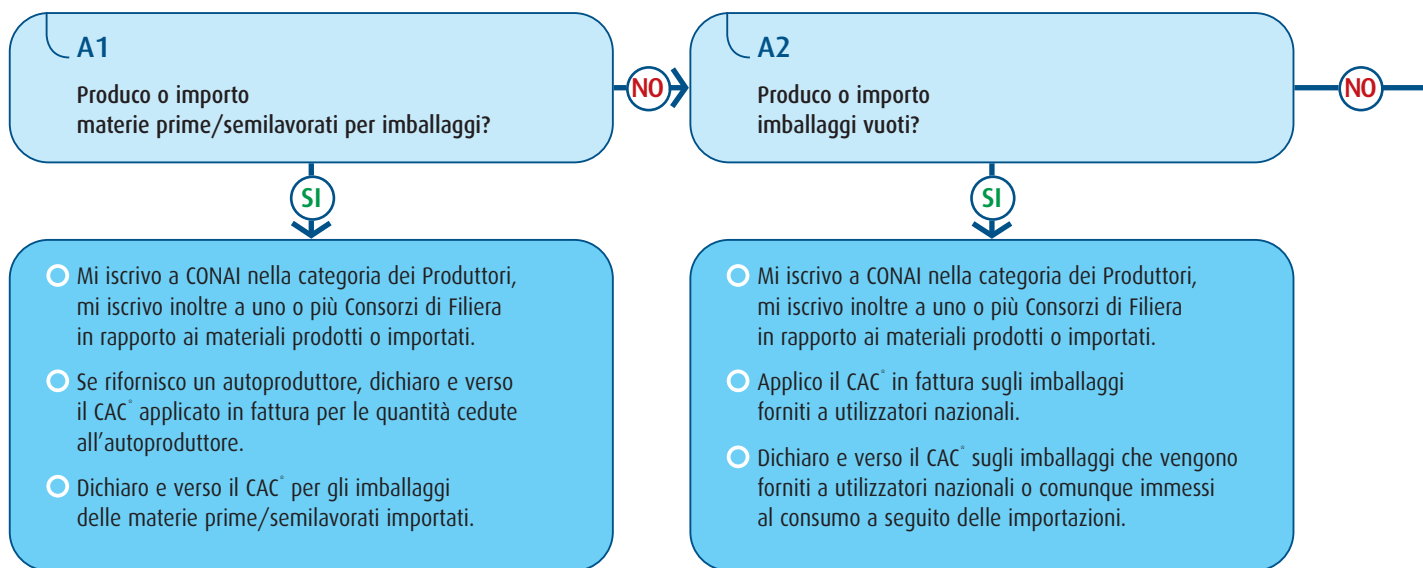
A1

Produco o importo materie prime/semilavorati per imballaggi?

NO

SI

Mi iscrivo a CONAI nella categoria dei Produttori, mi iscrivo inoltre a uno o più Consorzi di Filiera in rapporto ai materiali prodotti o importati.

Se rifornisco un autoproduttore, dichiaro e verso il CAC* applicato in fattura per le quantità cedute all'autoproduttore.

Dichiaro e verso il CAC* per gli imballaggi delle materie prime/semilavorati importati.

A2

Produco o importo imballaggi vuoti?

NO

SI

Mi iscrivo a CONAI nella categoria dei Produttori, mi iscrivo inoltre a uno o più Consorzi di Filiera in rapporto ai materiali prodotti o importati.

Applico il CAC* in fattura sugli imballaggi forniti a utilizzatori nazionali.

Dichiaro e verso il CAC* sugli imballaggi che vengono forniti a utilizzatori nazionali o comunque immessi al consumo a seguito delle importazioni.